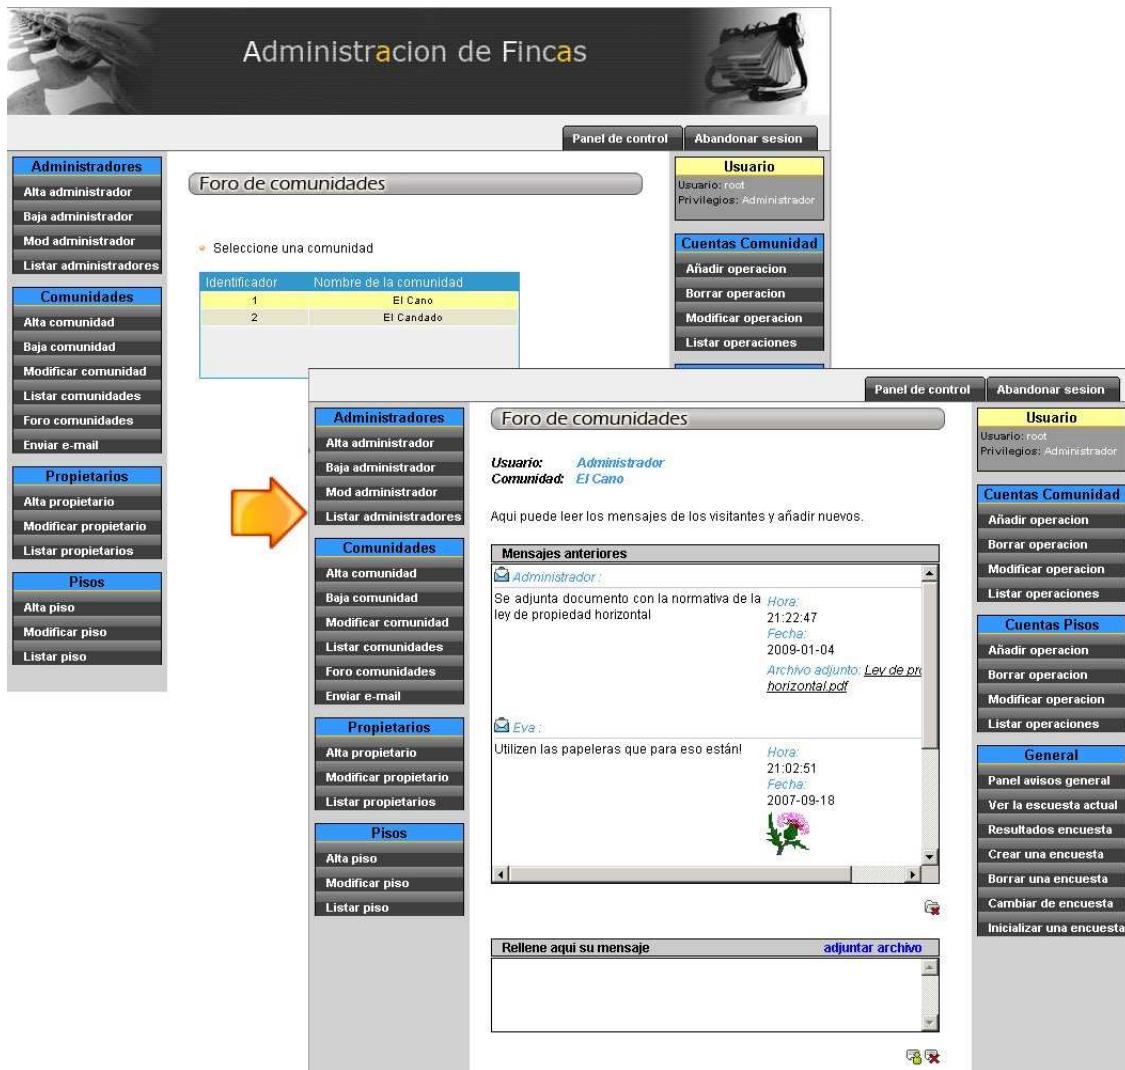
Administracion de Fincas

Panel de control
Abandonar sesion

Administradores
Alta administrador
Baja administrador
Mod administrador
Listar administradores

Comunidades
Alta comunidad
Baja comunidad
Modificar comunidad
Listar comunidades
Foro comunidades
Enviar e-mail

Propietarios
Alta propietario
Modificar propietario
Listar propietarios

Pisos
Alta piso
Modificar piso
Listar piso

Foro de comunidades

Seleccione una comunidad

| Identificador | Nombre de la comunidad |
|---|---|
| 1 | El Cano |
| 2 | El Candado |

Usuario
Usuario: root
Privilegios: Administrador

Cuentas Comunidad
Añadir operacion
Borrar operacion
Modificar operacion
Listar operaciones

Panel de control
Abandonar sesion

Administradores
Alta administrador
Baja administrador
Mod administrador
Listar administradores

Comunidades
Alta comunidad
Baja comunidad
Modificar comunidad
Listar comunidades
Foro comunidades
Enviar e-mail

Propietarios
Alta propietario
Modificar propietario
Listar propietarios

Pisos
Alta piso
Modificar piso
Listar piso

Foro de comunidades

Usuario: Administrador
Comunidad: El Cano

Aqui puede leer los mensajes de los visitantes y añadir nuevos.

Mensajes anteriores

Administrador :
Se adjunta documento con la normativa de la ley de propiedad horizontal
Hora:
21:22:47
Fecha:
2009-01-04
Archivo adjunto: Ley de pr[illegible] horizontal.pdf

Eva :
Utilizen las papeleras que para eso están!
Hora:
21:02:51
Fecha:
2007-09-18

Rellene aqui su mensaje
adjuntar archivo

Usuario
Usuario: root
Privilegios: Administrador

Cuentas Comunidad
Añadir operacion
Borrar operacion
Modificar operacion
Listar operaciones

Cuentas Pisos
Añadir operacion
Borrar operacion
Modificar operacion
Listar operaciones

General
Panel avisos general
Ver la escuesta actual
Resultados encuesta
Crear una encuesta
Borrar una encuesta
Cambiar de encuesta
Inicializar una encuesta